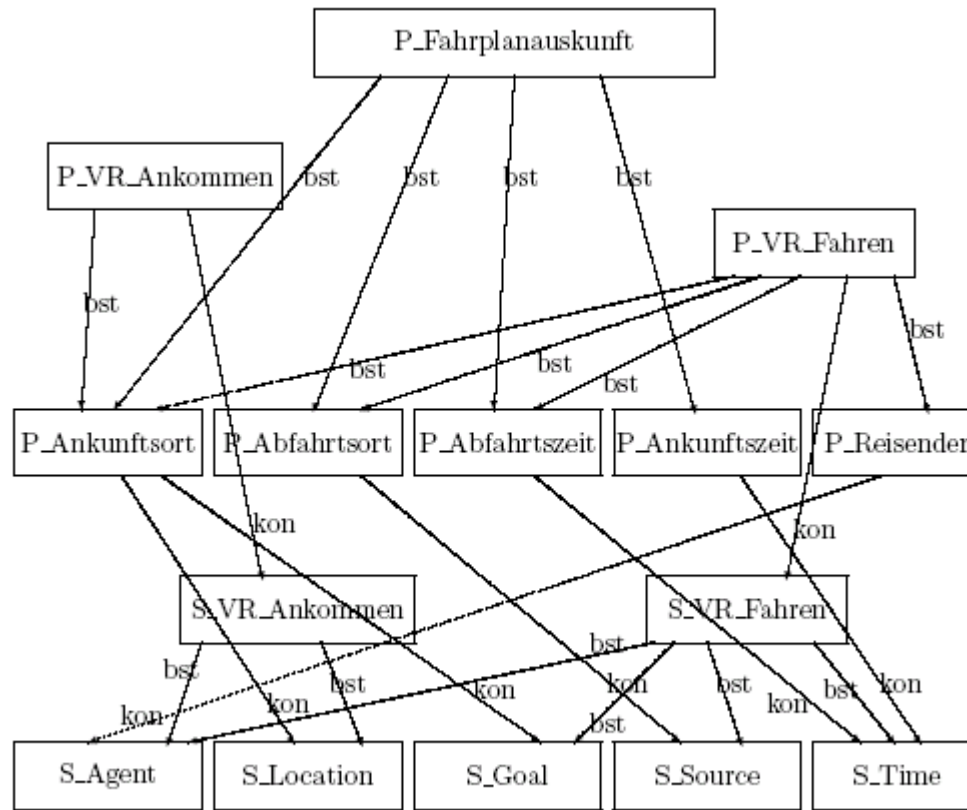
P_Fahrplanauskunft

P_VR_Ankommen

bst

bst

bst

bst

P_VR_Fahren

bst

bst

bst

bst

bst

P_Ankunftsort

P_Abfahrtsort

P_Abfahrtszeit

P_Ankunftszeit

P_Reisender

kon

kon

S_VR_Ankommen

S_VR_Fahren

bst

bst

bst

kon

kon

kon

kon

bst

bst

kon

bst

kon

bst

S_Agent

S_Location

S_Goal

S_Source

S_Time